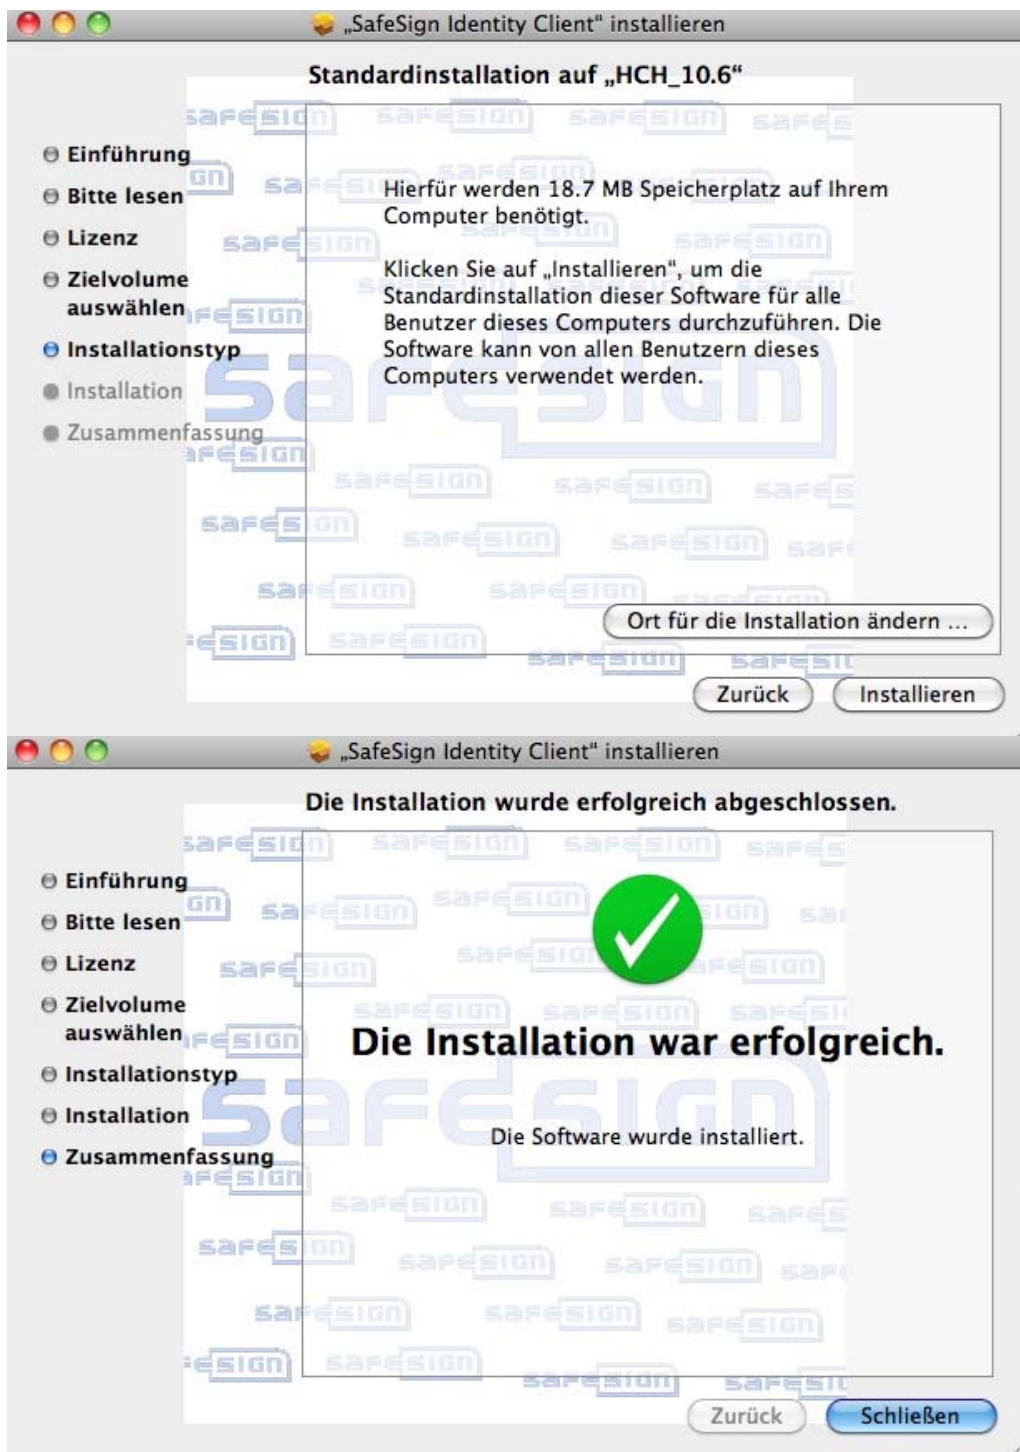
„SafeSign Identity Client" installieren

Standardinstallation auf „HCH_10.6"

Einführung
Bitte lesen
Lizenz
Zielvolume auswählen
Installationstyp
Installation
Zusammenfassung

Hierfür werden 18.7 MB Speicherplatz auf Ihrem Computer benötigt.

Klicken Sie auf „Installieren", um die Standardinstallation dieser Software für alle Benutzer dieses Computers durchzuführen. Die Software kann von allen Benutzern dieses Computers verwendet werden.

Ort für die Installation ändern ...

Zurück
Installieren

„SafeSign Identity Client" installieren

Die Installation wurde erfolgreich abgeschlossen.

Einführung
Bitte lesen
Lizenz
Zielvolume auswählen
Installationstyp
Installation
Zusammenfassung

Die Installation war erfolgreich.

Die Software wurde installiert.

Zurück
Schließen